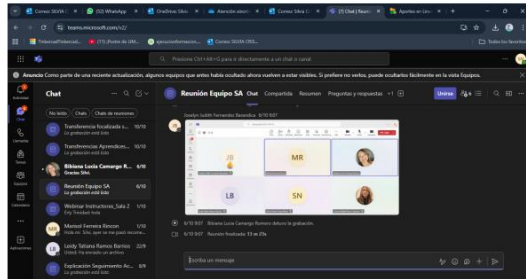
Correo: SEIVA · (92) WhatsApp · OneDrive: Silva · Atención usuari · Correo: Silva · (3) Chat | Reunión · Apuntes en Lín

teams.microsoft.com/v2/

Tributacion/Potencial... (1) Inicio de UM... ejecucionformacion... Correo: SEIVA ORG... Todos los favoritos

Presione Ctrl+Alt+G para ir directamente a un chat o canal

Anuncio Como parte de una reciente actualización, algunos equipos que antes había ocultado ahora vuelven a estar visibles. Si prefiere no verlos, puede ocultarlos fácilmente en la vista Equipos.

Chat

No leído Chats Chats de reuniones

Transferencia focalizada a... 10/10
La grabación está lista

Transferencias Aprendizaje... 10/10
La grabación está lista

Bibiana Lucia Camargo R... 6/10
Gracias Silvi.

Reunión Equipo SA 6/10
La grabación está lista

Webinar Instructores_Sala 2 1/10
Fray Trinidad: hola

Marisol Herrera Rincon 1/10
Hola mi. Silvi, que se me pasó recoma...

Leidy Tatiana Ramos Barrios 22/9
Usted: Ha enviado un archivo

Explicación Seguimiento Ac... 8/9
La grabación está lista

Reunión Equipo SA Chat Compartido Resumen Preguntas y respuestas +1

Unirse

Joselyn Judith Fernandez Saravia 6/10 9:07

JB MR LB SN

6/10 9:07 Bibiana Lucia Camargo Romero detuvo la grabación.

6/10 9:07 Reunión finalizada: 1 h 27m 23s

Escribir un mensaje